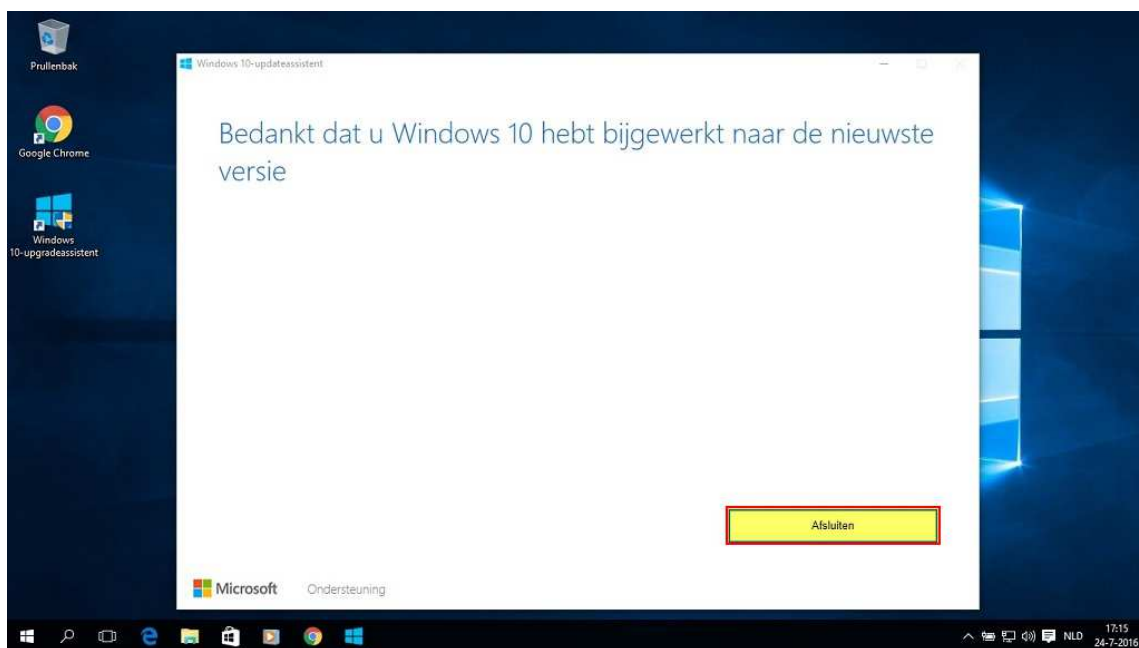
Prullenbak

Google Chrome

Windows 10-upgradeassistent

Windows 10-updateassistent

Bedankt dat u Windows 10 hebt bijgewerkt naar de nieuwste versie

Afsluiten

Microsoft

Ondersteuning

NLD

17:15
24-7-2016